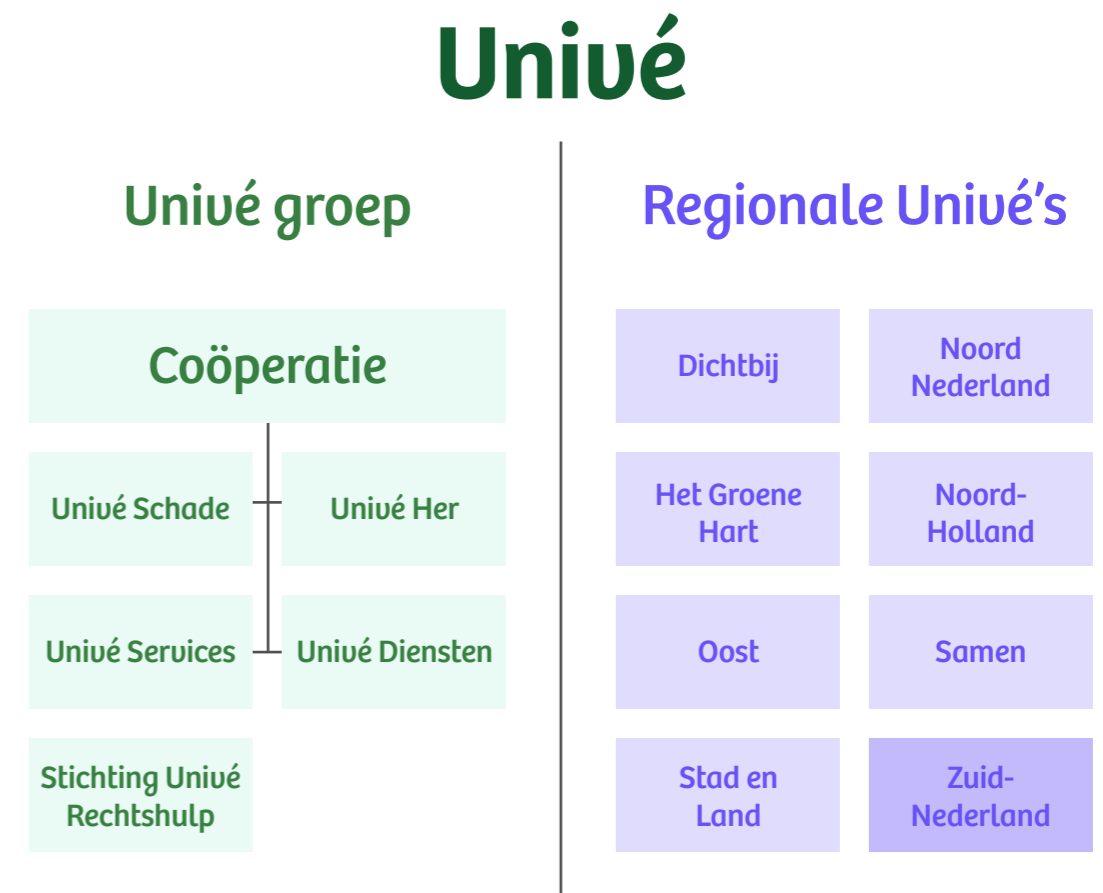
Univé

Univé groep

Coöperatie

Univé Schade

Univé Her

Univé Services

Univé Diensten

Stichting Univé Rechtshulp

Regionale Univé's

Dichtbij

Noord Nederland

Het Groene Hart

Noord-Holland

Oost

Samen

Stad en Land

Zuid-Nederland